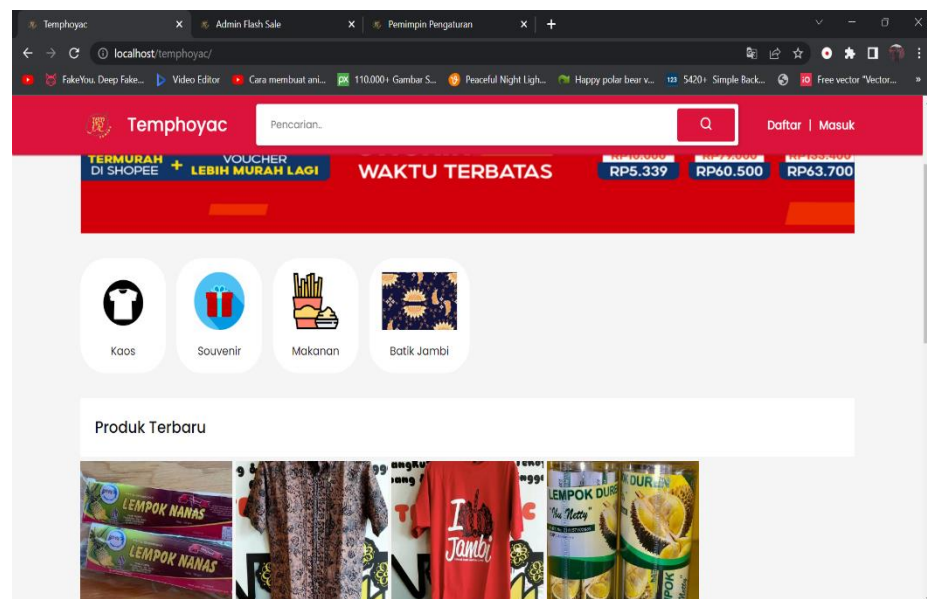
Temphoyac ×
Admin Flash Sale ×
Pemimpin Pengaturan ×
+

localhost/temphoyac/

FakeYou. Deep Fake... Video Editor Cara membuat ani... 110.000+ Gambar S... Peaceful Night Ligh... Happy polar bear v... 5420+ Simple Back... Free vector "Vector... »

Temphoyac
Pencarian..
Daftar | Masuk

TERMURAH DI SHOPEE + VOUCHER LEBIH MURAH LAGI
WAKTU TERBATAS
RP5.339
RP60.500
RP63.700

Kaos
Souvenir
Makanan
Batik Jambi

Produk Terbaru

LEMPOK NANAS
LEMPOK NANAS
Jambi
LEMPOK DURIAN
"Ibu Netty"